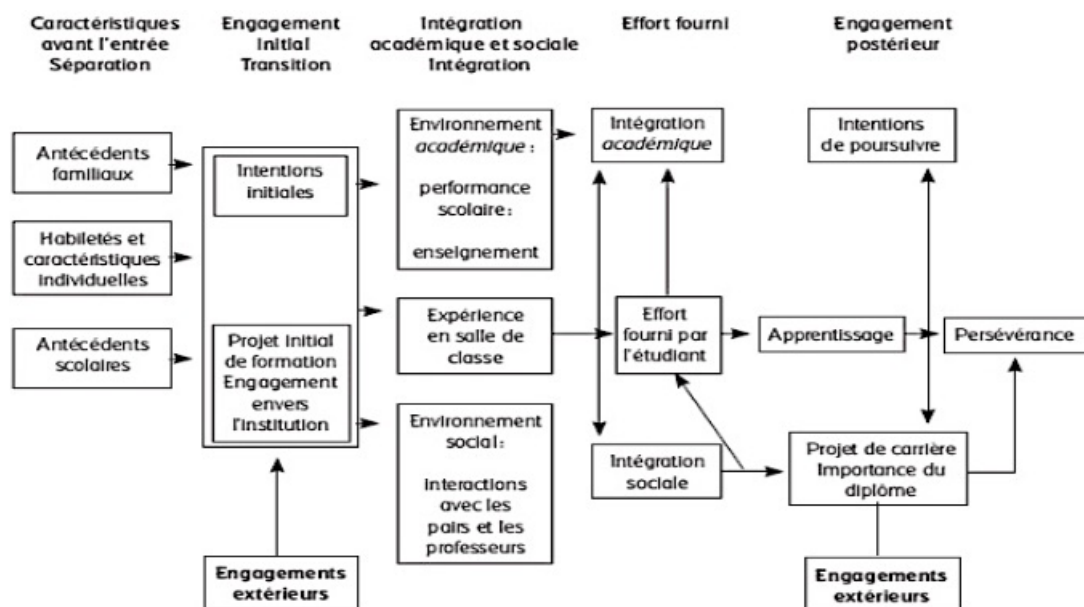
Caractéristiques avant l'entrée Séparation

Engagement initial Transition

Intégration académique et sociale Intégration

Effort fourni

Engagement postérieur

Antécédents familiaux

Habiletés et caractéristiques individuelles

Antécédents scolaires

Intentions initiales

Projet initial de formation Engagement envers l'institution

Environnement *académique* : performance scolaire : enseignement

Expérience en salle de classe

Environnement social : Interactions avec les pairs et les professeurs

Intégration *académique*

Effort fourni par l'étudiant

Intégration sociale

Intentions de poursuivre

Apprentissage

Persévérance

Projet de carrière Importance du diplôme

Engagements extérieurs

Engagements extérieurs